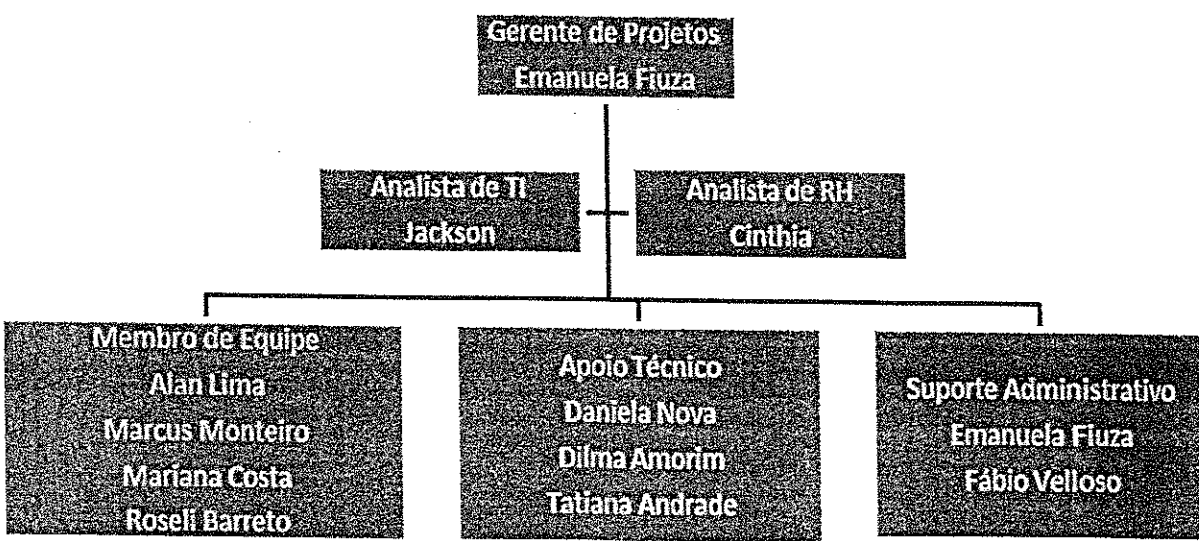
Gerente de Projetos
Emanuela Fiuza

Analista de TI
Jackson

Analista de RH
Cinthia

Membro de Equipe
Alan Lima
Marcus Monteiro
Mariana Costa
Roseli Barreto

Apoio Técnico
Daniela Nova
Dilma Amorim
Tatiana Andrade

Suporte Administrativo
Emanuela Fiuza
Fábio Velloso